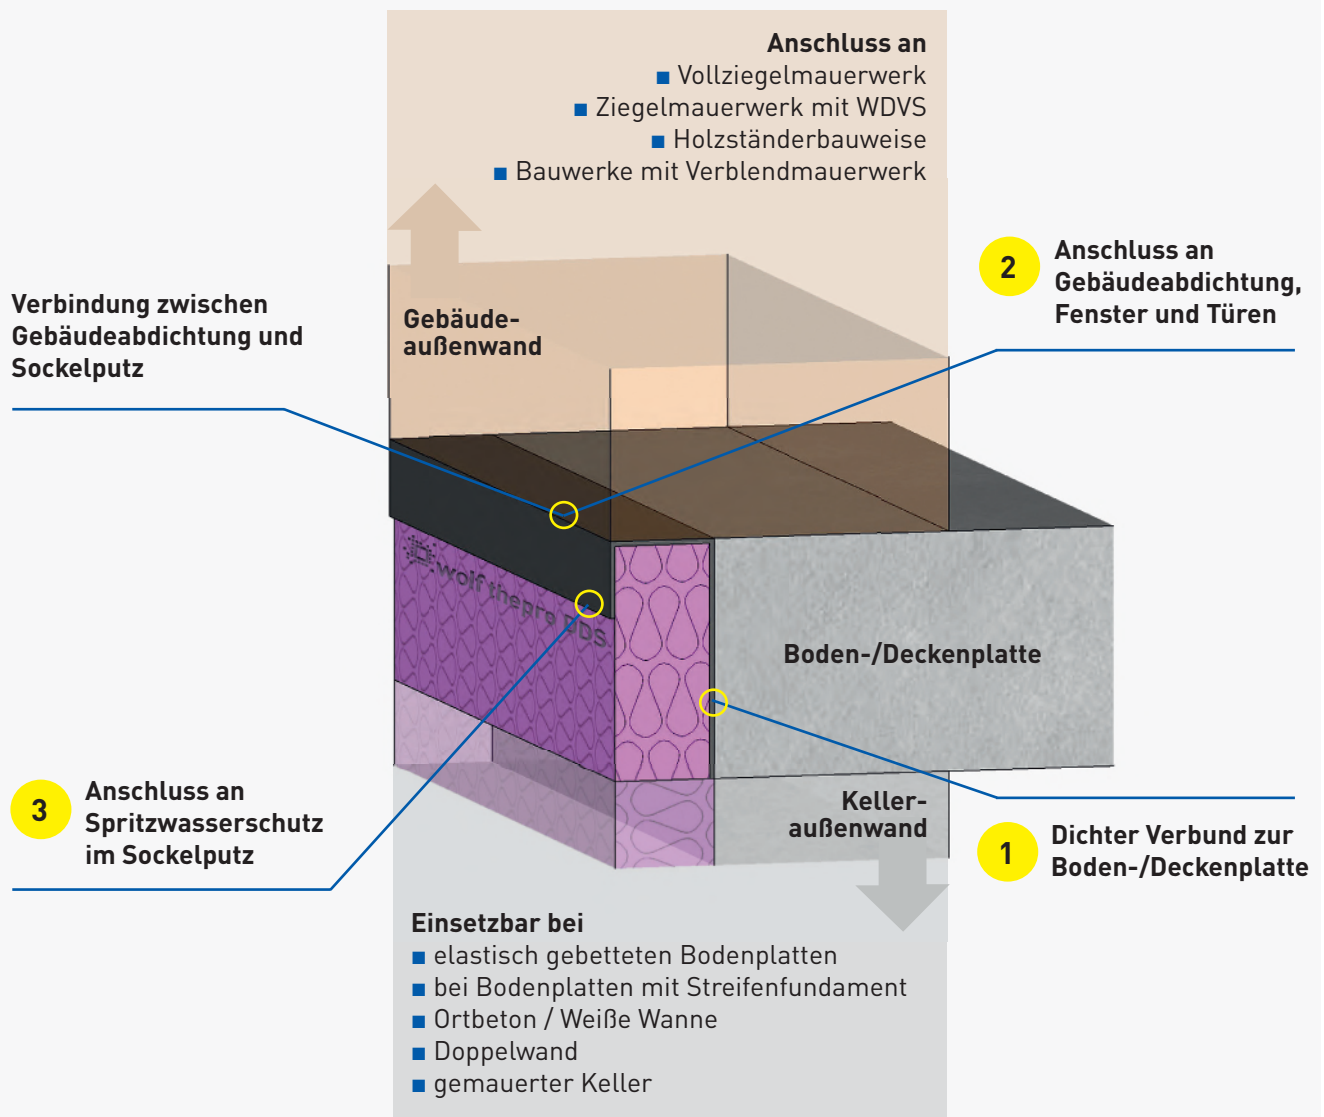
Anschluss an
■ Vollziegelmauerwerk
■ Ziegelmauerwerk mit WDVS
■ Holzständerbauweise
■ Bauwerke mit Verblendmauerwerk

2 Anschluss an Gebäudeabdichtung, Fenster und Türen

Verbindung zwischen Gebäudeabdichtung und Sockelputz

Gebäudeaußenwand

wolf thermo DDS

Boden-/Deckenplatte

Kelleraußenwand

3 Anschluss an Spritzwasserschutz im Sockelputz

1 Dichter Verbund zur Boden-/Deckenplatte

Einsetzbar bei
■ elastisch gebetteten Bodenplatten
■ bei Bodenplatten mit Streifenfundament
■ Ortbeton / Weiße Wanne
■ Doppelwand
■ gemauerter Keller